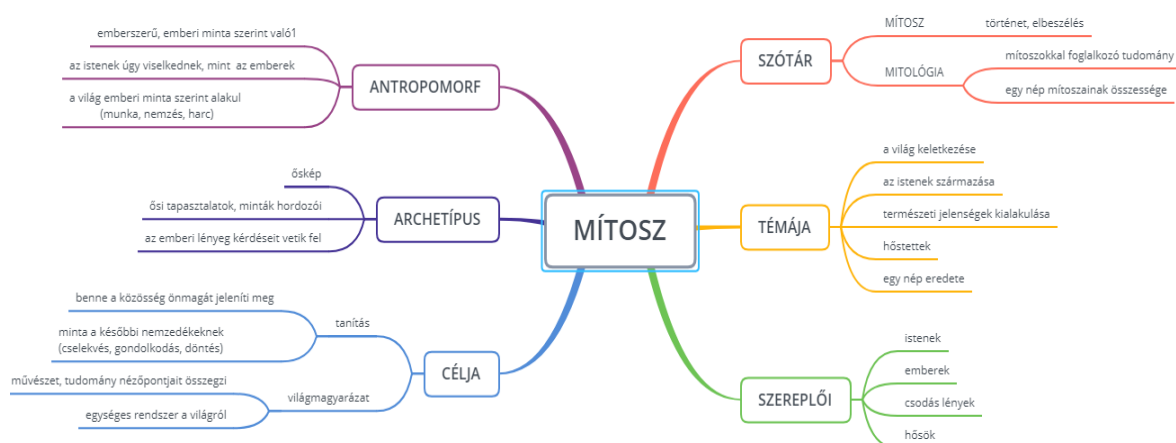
MÍTOSZ

ANTROPOMORF
emberszerű, emberi minta szerint való1
az istenek úgy viselkednek, mint az emberek
a világ emberi minta szerint alakul (munka, nemzés, harc)

ARCHETÍPUS
őskép
ősi tapasztalatok, minták hordozói
az emberi lényeg kérdéseit vetik fel

CÉLJA
tanítás
benne a közösség önmagát jeleníti meg
minta a későbbi nemzedékeknek (cselekvés, gondolkodás, döntés)
világmagyarázat
művészet, tudomány nézőpontjait összegzi
egységes rendszer a világról

SZÓTÁR
MÍTOSZ
történet, elbeszélés
MITOLÓGIA
mítoszokkal foglalkozó tudomány
egy nép mítoszainak összessége

TÉMÁJA
a világ keletkezése
az istenek származása
természeti jelenségek kialakulása
hőstettek
egy nép eredete

SZEREPLŐI
istenek
emberek
csodás lények
hősök